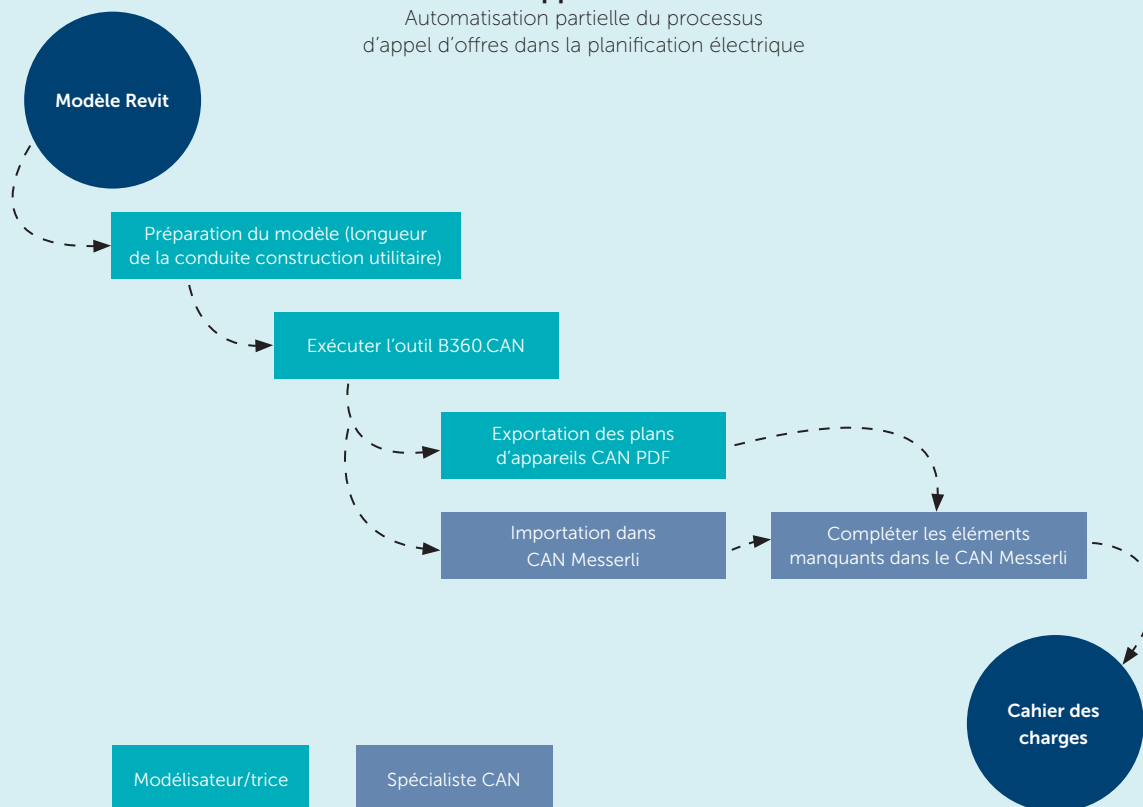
Automatisation partielle du processus d’appel d’offres dans la planification électrique

Modèle Revit

Préparation du modèle (longueur de la conduite construction utilitaire)

Exécuter l’outil B360.CAN

Exportation des plans d’appareils CAN PDF

Importation dans CAN Messerli

Compléter les éléments manquants dans le CAN Messerli

Cahier des charges

Modélisateur/trice

Spécialiste CAN